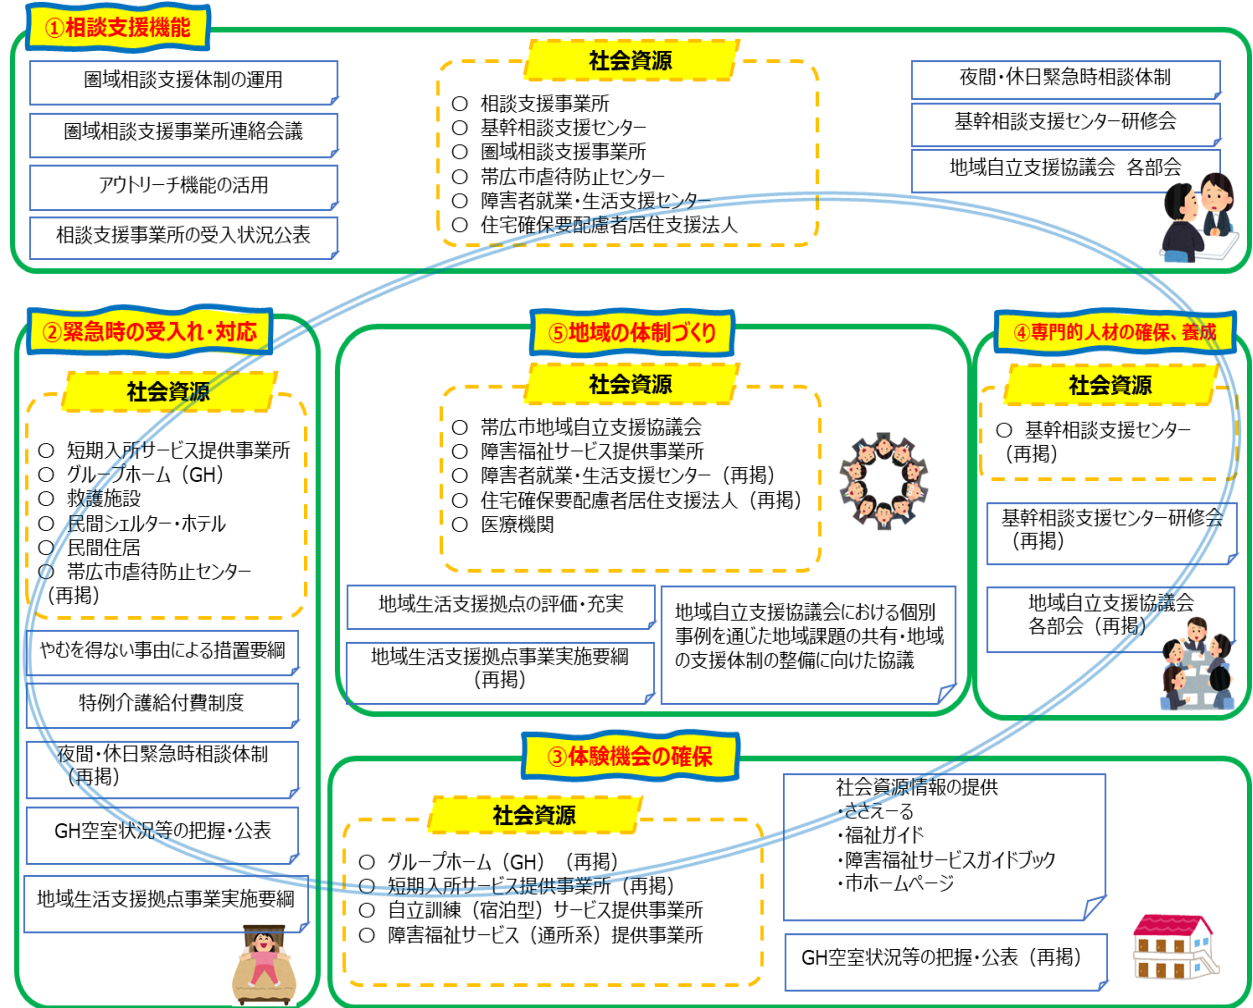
①相談支援機能

圏域相談支援体制の運用

圏域相談支援事業所連絡会議

アウトリーチ機能の活用

相談支援事業所の受入状況公表

社会資源
○ 相談支援事業所
○ 基幹相談支援センター
○ 圏域相談支援事業所
○ 帯広市虐待防止センター
○ 障害者就業・生活支援センター
○ 住宅確保要配慮者居住支援法人

夜間・休日緊急時相談体制

基幹相談支援センター研修会

地域自立支援協議会 各部会

②緊急時の受入れ・対応

社会資源
○ 短期入所サービス提供事業所
○ グループホーム（GH）
○ 救護施設
○ 民間シェルター・ホテル
○ 民間住居
○ 帯広市虐待防止センター（再掲）

やむを得ない事由による措置要綱

特例介護給付費制度

夜間・休日緊急時相談体制（再掲）

GH空室状況等の把握・公表

地域生活支援拠点事業実施要綱

⑤地域の体制づくり

社会資源
○ 帯広市地域自立支援協議会
○ 障害福祉サービス提供事業所
○ 障害者就業・生活支援センター（再掲）
○ 住宅確保要配慮者居住支援法人（再掲）
○ 医療機関

地域生活支援拠点の評価・充実

地域生活支援拠点事業実施要綱（再掲）

地域自立支援協議会における個別事例を通じた地域課題の共有・地域の支援体制の整備に向けた協議

④専門的人材の確保、養成

社会資源
○ 基幹相談支援センター（再掲）

基幹相談支援センター研修会（再掲）

地域自立支援協議会 各部会（再掲）

③体験機会の確保

社会資源
○ グループホーム（GH）（再掲）
○ 短期入所サービス提供事業所（再掲）
○ 自立訓練（宿泊型）サービス提供事業所
○ 障害福祉サービス（通所系）提供事業所

社会資源情報の提供
・ささえーる
・福祉ガイド
・障害福祉サービスガイドブック
・市ホームページ

GH空室状況等の把握・公表（再掲）